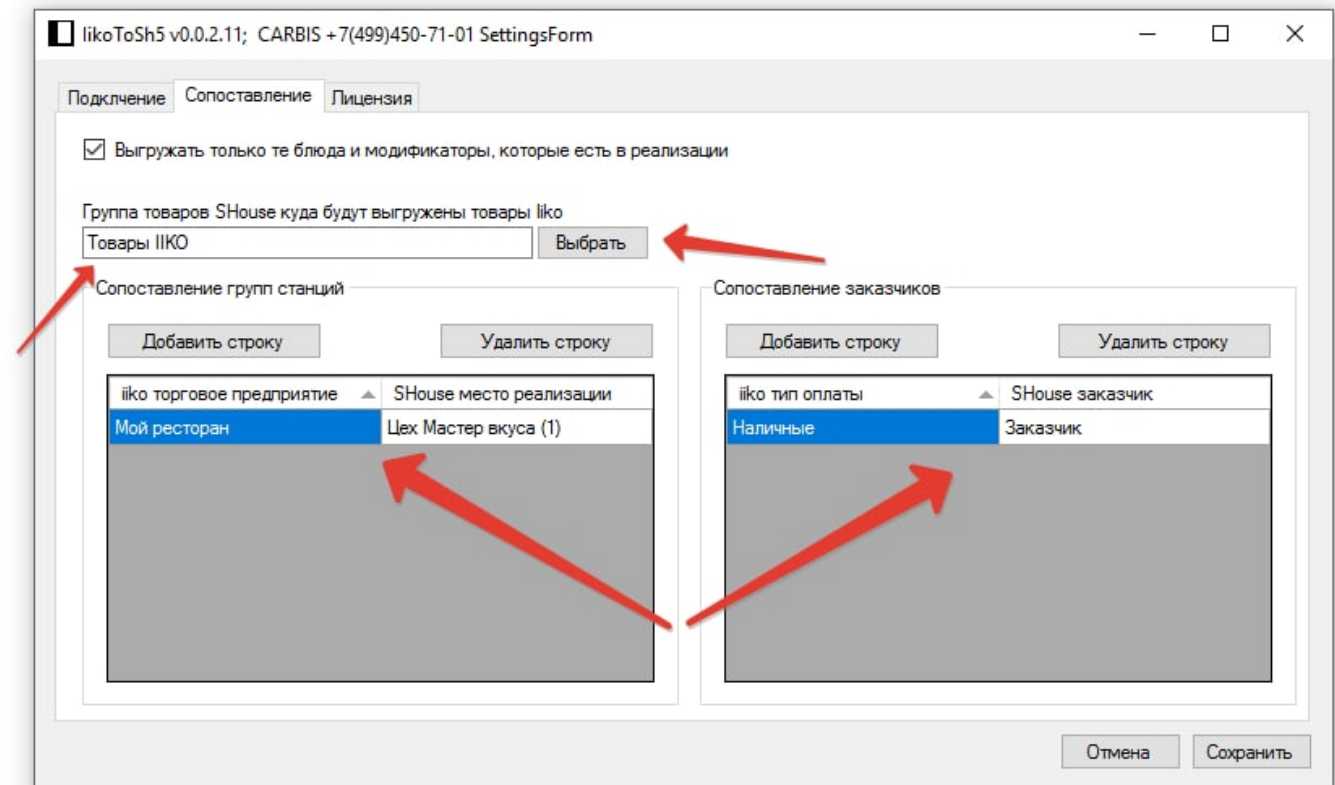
IikoToSh5 v0.0.2.11; CARBIS +7(499)450-71-01 SettingsForm

Подключение Сопоставление Лицензия

☑ Выгружать только те блюда и модификаторы, которые есть в реализации

Группа товаров SHouse куда будут выгружены товары Iiko
Товары IIKO
Выбрать

Сопоставление групп станций
Добавить строку
Удалить строку

| iiko торговое предприятие | SHouse место реализации |
|---|---|
| Мой ресторан | Цех Мастер вкуса (1) |

Сопоставление заказчиков
Добавить строку
Удалить строку

| iiko тип оплаты | SHouse заказчик |
|---|---|
| Наличные | Заказчик |

Отмена
Сохранить